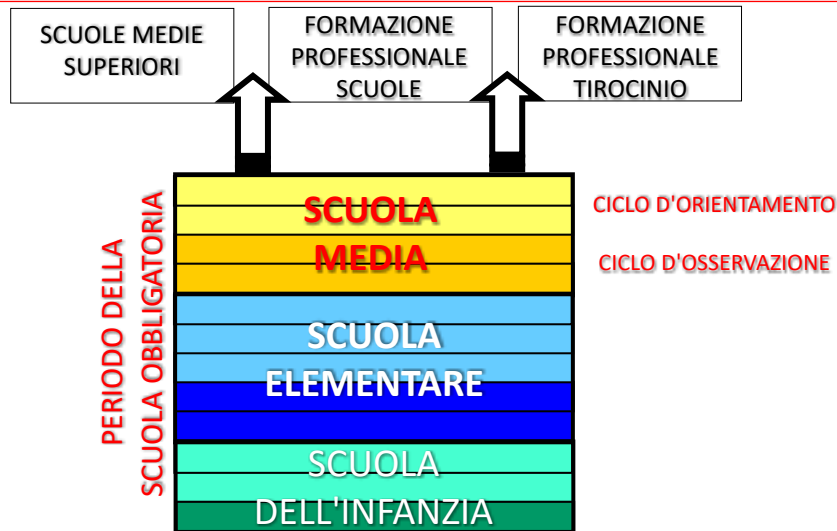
SCUOLE MEDIE SUPERIORI

FORMAZIONE PROFESSIONALE SCUOLE

FORMAZIONE PROFESSIONALE TIROCINIO

PERIODO DELLA SCUOLA OBBLIGATORIA

SCUOLA MEDIA

CICLO D'ORIENTAMENTO

CICLO D'OSSERVAZIONE

SCUOLA ELEMENTARE

SCUOLA DELL'INFANZIA